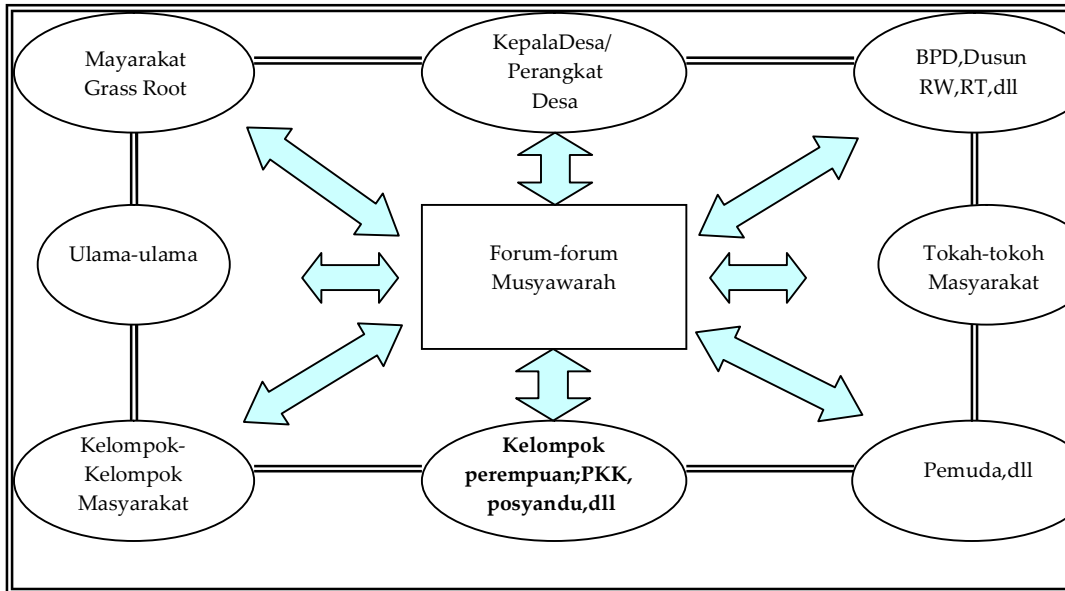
Mayarakat Grass Root

KepalaDesa/ Perangkat Desa

BPD,Dusun RW,RT,dll

Ulama-ulama

Forum-forum Musyawarah

Tokah-tokoh Masyarakat

Kelompok-Kelompok Masyarakat

**Kelompok perempuan;PKK, posyandu,dll**

Pemuda,dll